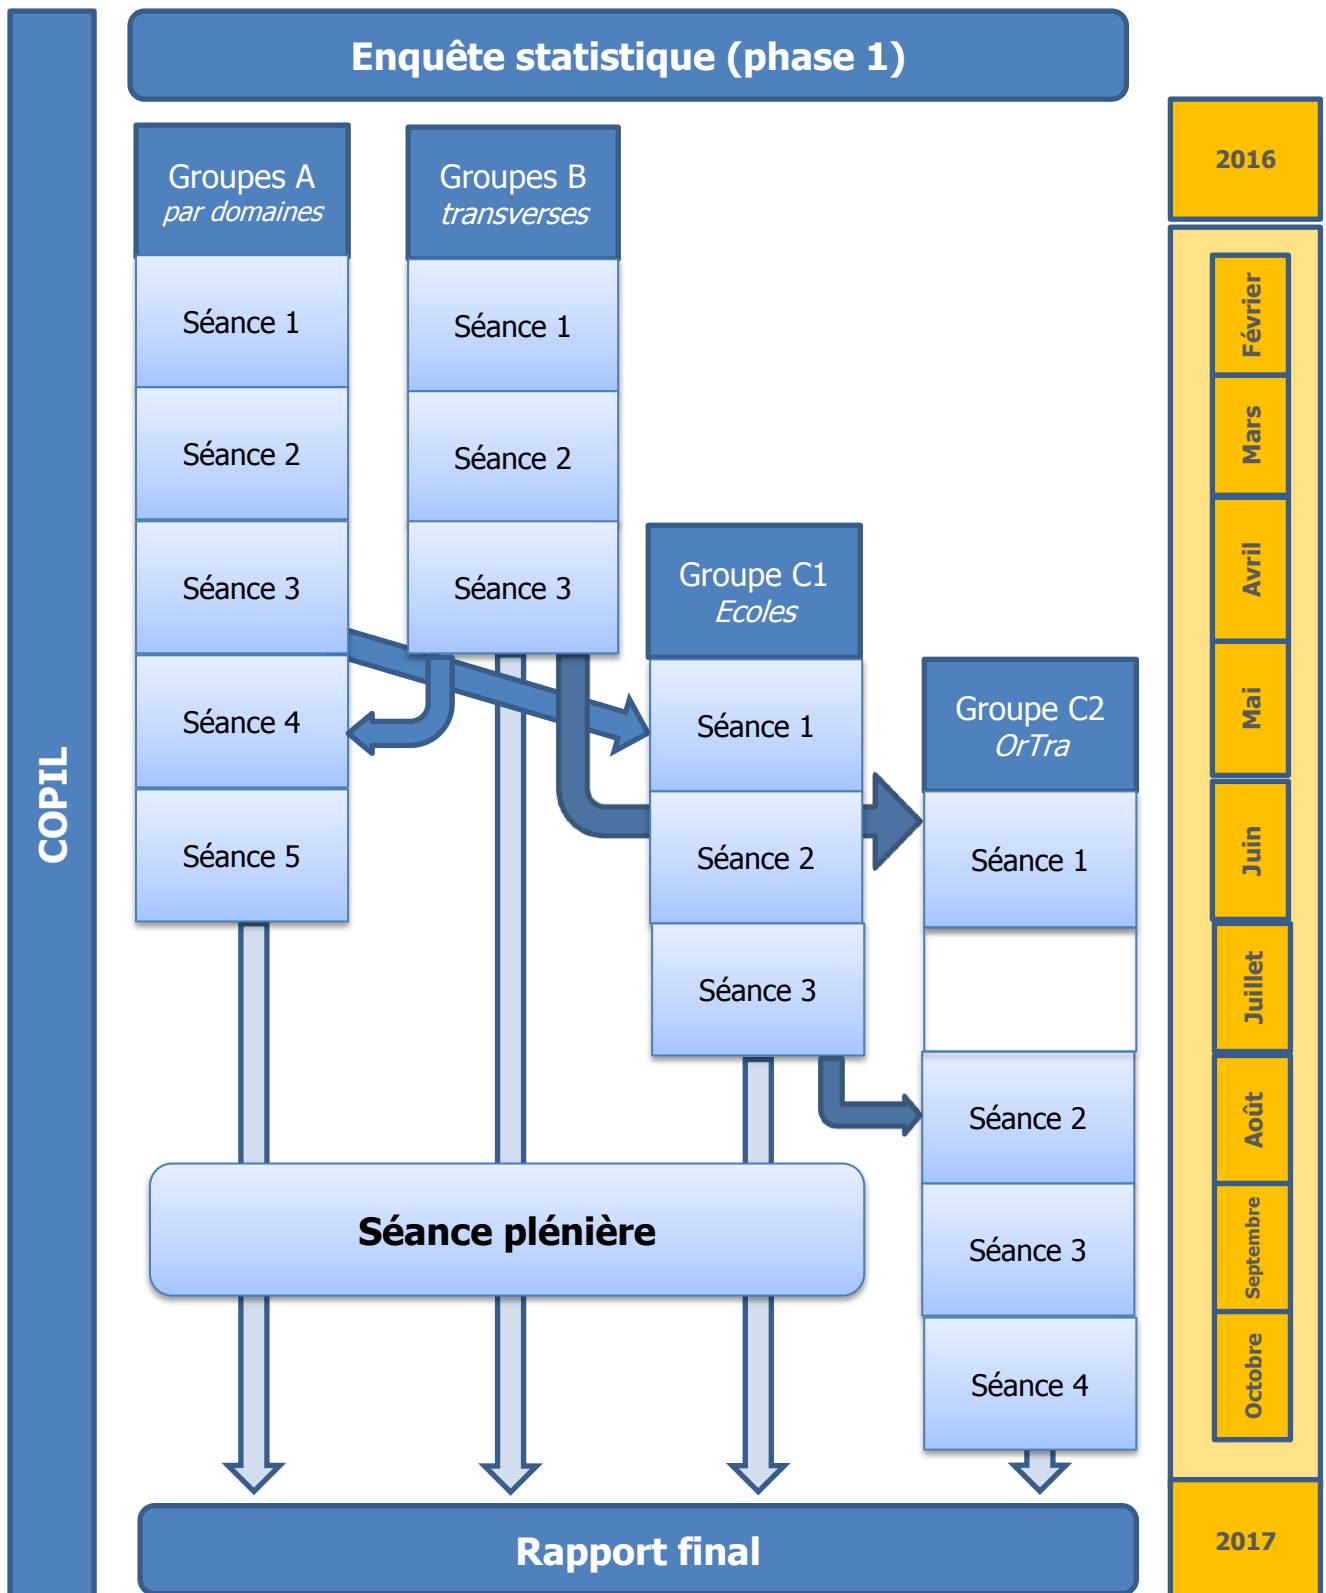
COPIL

Enquête statistique (phase 1)

Groupes A
*par domaines*

Séance 1

Séance 2

Séance 3

Séance 4

Séance 5

Groupes B
*transverses*

Séance 1

Séance 2

Séance 3

Groupe C1
*Ecoles*

Séance 1

Séance 2

Séance 3

Groupe C2
*OrTra*

Séance 1

Séance 2

Séance 3

Séance 4

Séance plénière

Rapport final

2016

Février

Mars

Avril

Mai

Juin

Juillet

Août

Septembre

Octobre

2017